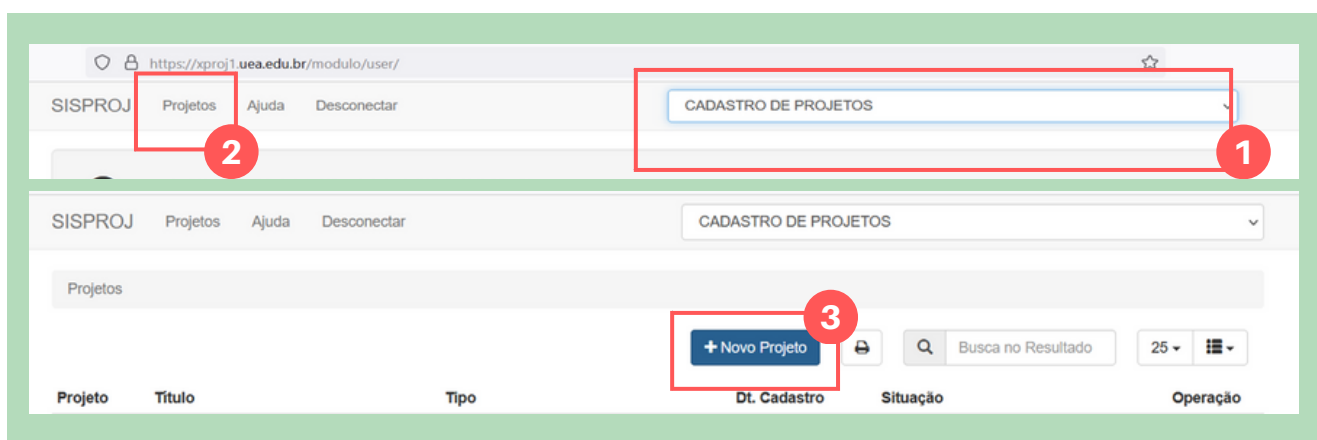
https://xproj1.uea.edu.br/modulo/user/

SISPROJ Projetos Ajuda Desconectar

CADASTRO DE PROJETOS

2

1

SISPROJ Projetos Ajuda Desconectar

CADASTRO DE PROJETOS

Projetos

3

+ Novo Projeto

Busca no Resultado

25

| Projeto | Título | Tipo | Dt. Cadastro | Situação | Operação |
|---|---|---|---|---|---|